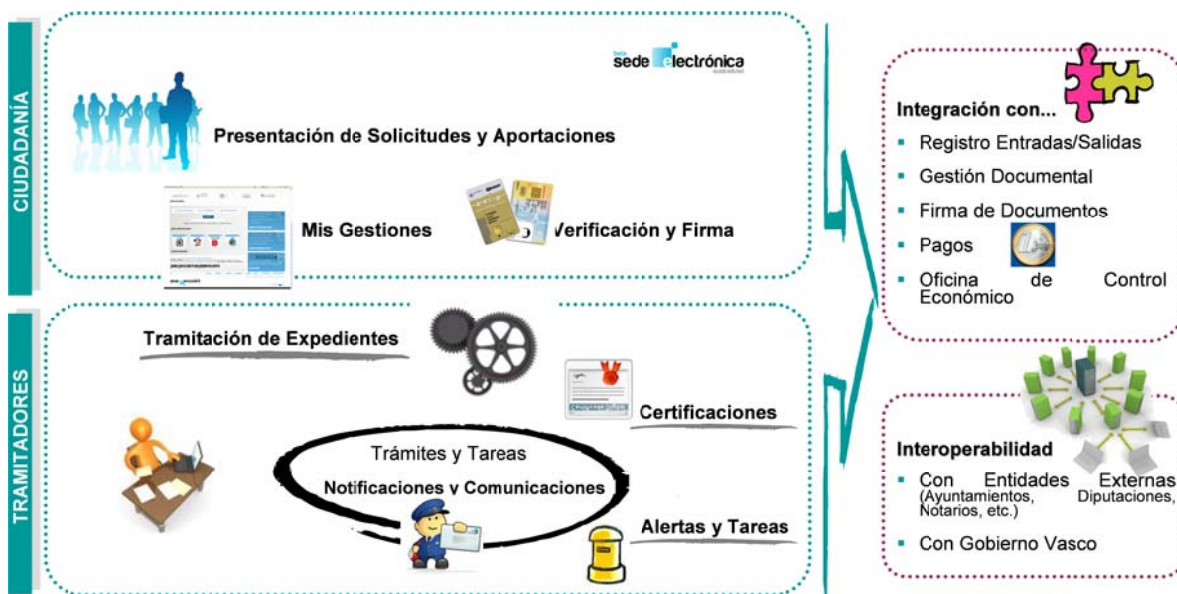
CIUDADANÍA

beta sede electrónica

Presentación de Solicitudes y Aportaciones

Mis Gestiones

Verificación y Firma

TRAMITADORES

Tramitación de Expedientes

Certificaciones

Trámites y Tareas

Notificaciones y Comunicaciones

Alertas y Tareas

Integración con...

- Registro Entradas/Salidas
- Gestión Documental
- Firma de Documentos
- Pagos
- Oficina de Control Económico

Interoperabilidad

- Con Entidades Externas (Ayuntamientos, Diputaciones, Notarios, etc.)
- Con Gobierno Vasco